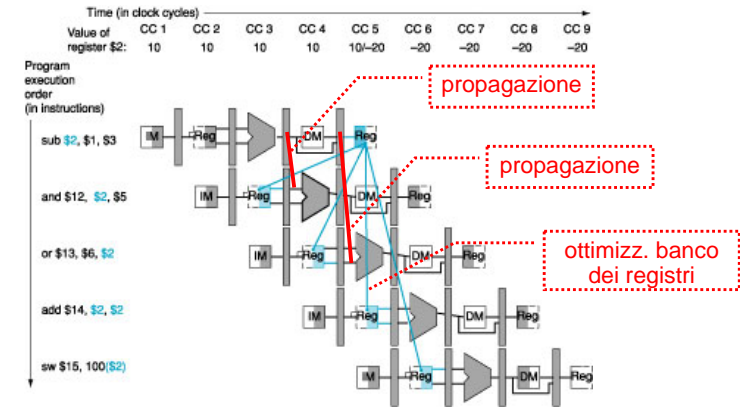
Time (in clock cycles)

| Value of register \$2: | CC 1 | CC 2 | CC 3 | CC 4 | CC 5 | CC 6 | CC 7 | CC 8 | CC 9 |
|---|---|---|---|---|---|---|---|---|---|
| | 10 | 10 | 10 | 10 | 10/–20 | –20 | –20 | –20 | –20 |

Program execution order (in instructions)

sub \$2, \$1, \$3

and \$12, \$2, \$5

or \$13, \$6, \$2

add \$14, \$2, \$2

sw \$15, 100(\$2)

IM Reg DM Reg

IM Reg DM Reg

IM Reg DM Reg

IM Reg DM Reg

IM Reg DM Reg

propagazione

propagazione

ottimizz. banco dei registri